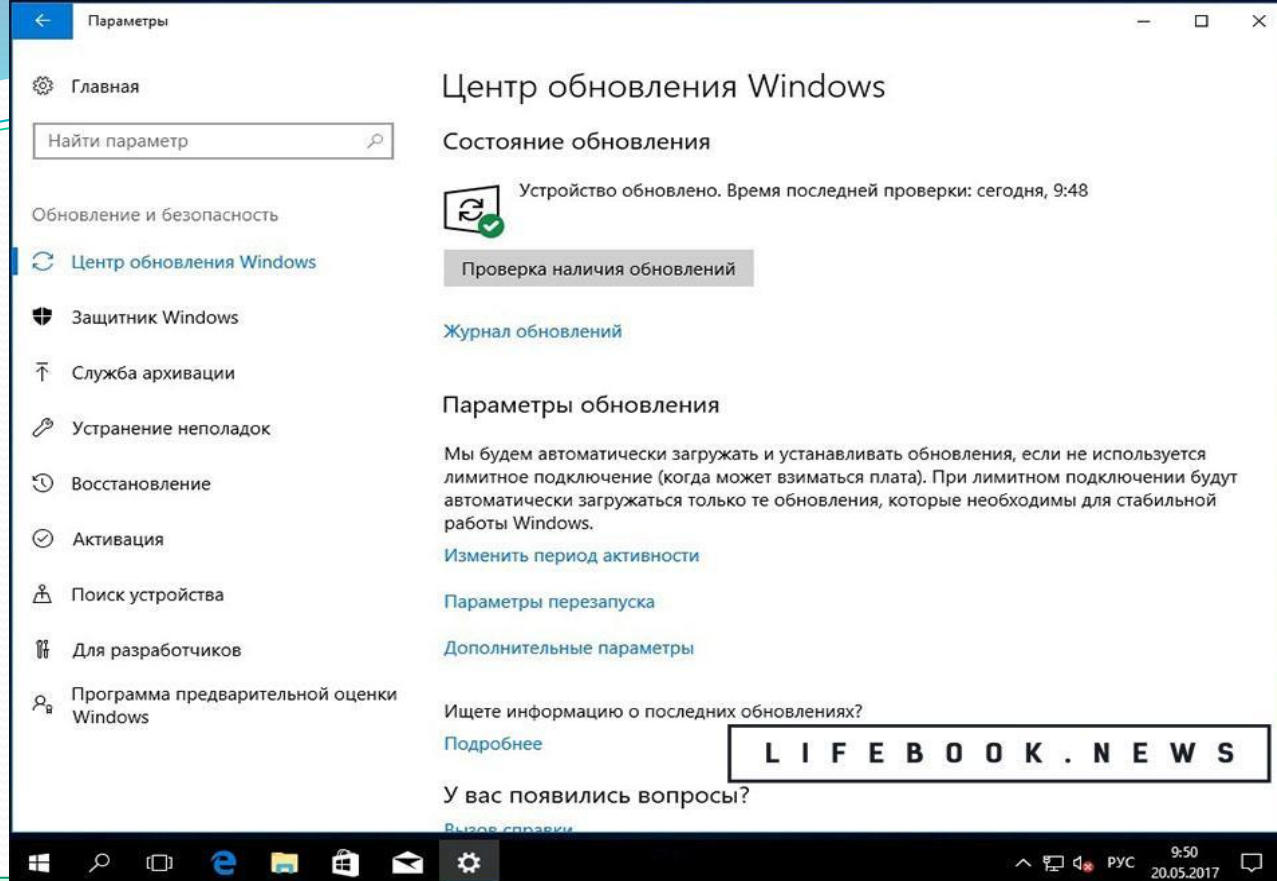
Параметры

Главная

Найти параметр

Обновление и безопасность

Центр обновления Windows

Защитник Windows

Служба архивации

Устранение неполадок

Восстановление

Активация

Поиск устройства

Для разработчиков

Программа предварительной оценки Windows

Центр обновления Windows

Состояние обновления

Устройство обновлено. Время последней проверки: сегодня, 9:48

Проверка наличия обновлений

Журнал обновлений

Параметры обновления

Мы будем автоматически загружать и устанавливать обновления, если не используется лимитное подключение (когда может взиматься плата). При лимитном подключении будут автоматически загружаться только те обновления, которые необходимы для стабильной работы Windows.

Изменить период активности

Параметры перезапуска

Дополнительные параметры

Ищете информацию о последних обновлениях?

Подробнее

LIFEBOOK.NEWS

У вас появились вопросы?

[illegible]

РУС 9:50 20.05.2017